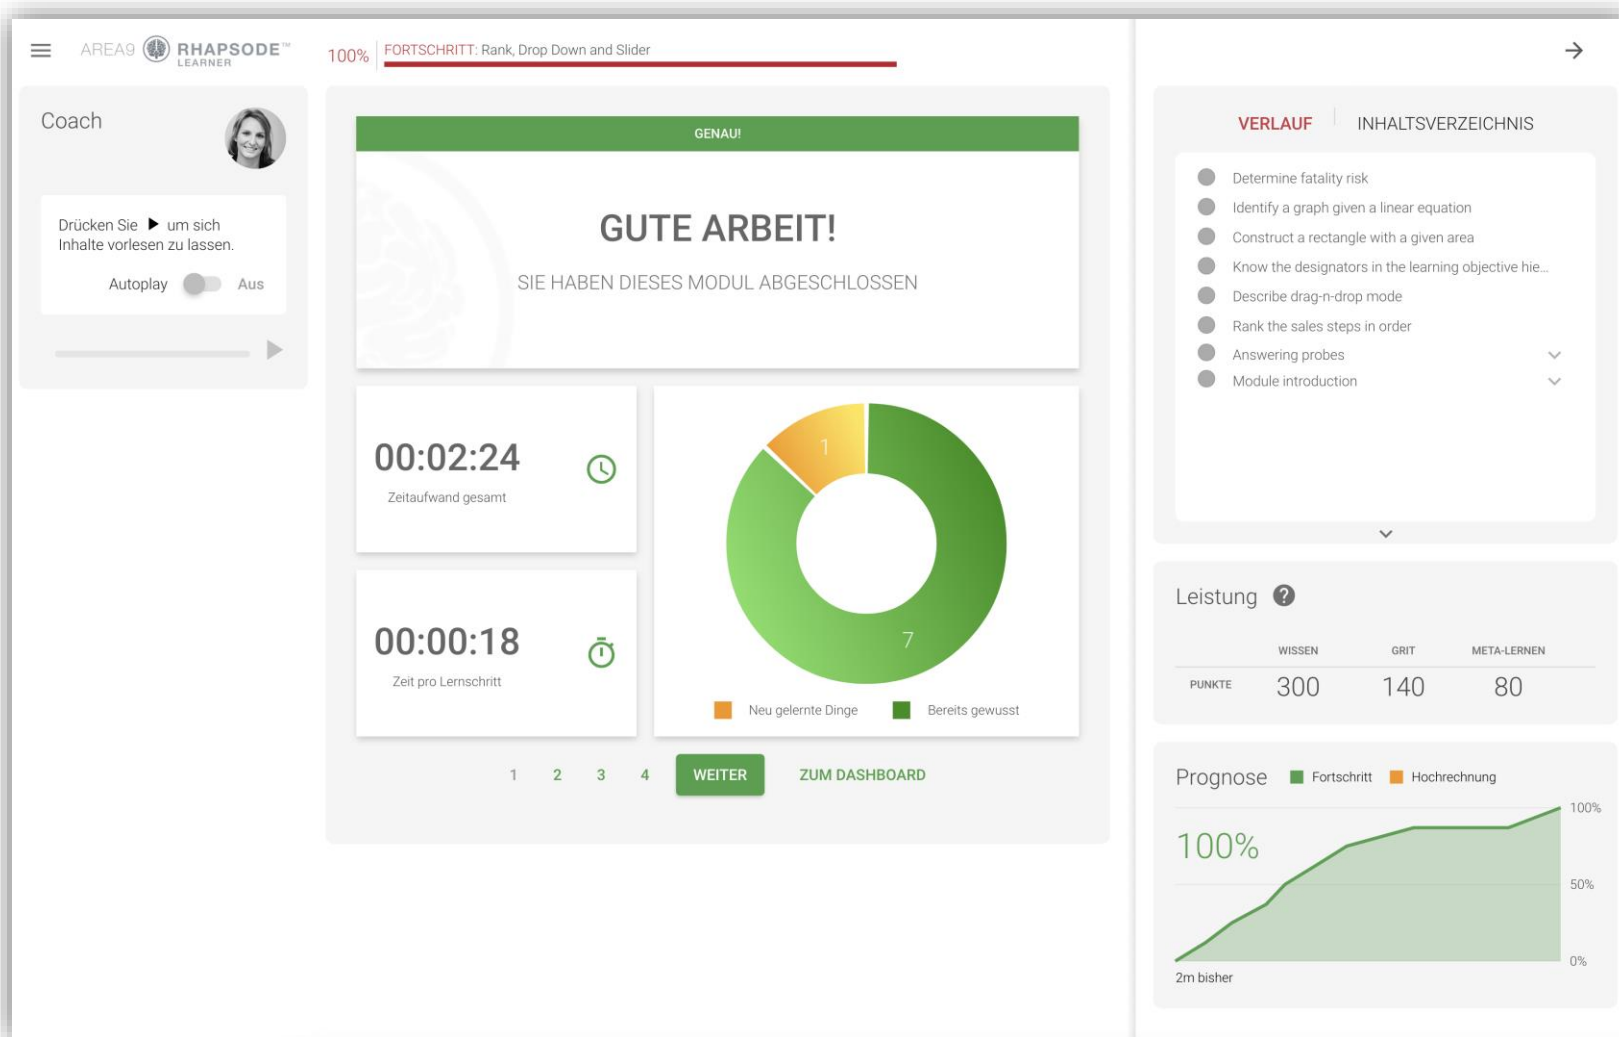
AREA9 RHAPSODE™ LEARNER

100% FORTSCHRITT: Rank, Drop Down and Slider

Coach

Drücken Sie ▶ um sich Inhalte vorlesen zu lassen.

Autoplay Aus

GENAU!

GUTE ARBEIT!

SIE HABEN DIESES MODUL ABGESCHLOSSEN

00:02:24
Zeitaufwand gesamt

00:00:18
Zeit pro Lernschritt

1
7

Neu gelernte Dinge
Bereits gewusst

1 2 3 4 WEITER ZUM DASHBOARD

VERLAUF INHALTSVERZEICHNIS

Determine fatality risk
Identify a graph given a linear equation
Construct a rectangle with a given area
Know the designators in the learning objective hie...
Describe drag-n-drop mode
Rank the sales steps in order
Answering probes
Module introduction

Leistung ?

| | WISSEN | GRIT | META-LERNEN |
|---|---|---|---|
| PUNKTE | 300 | 140 | 80 |

Prognose Fortschritt Hochrechnung

100%

100%
50%
0%

2m bisher